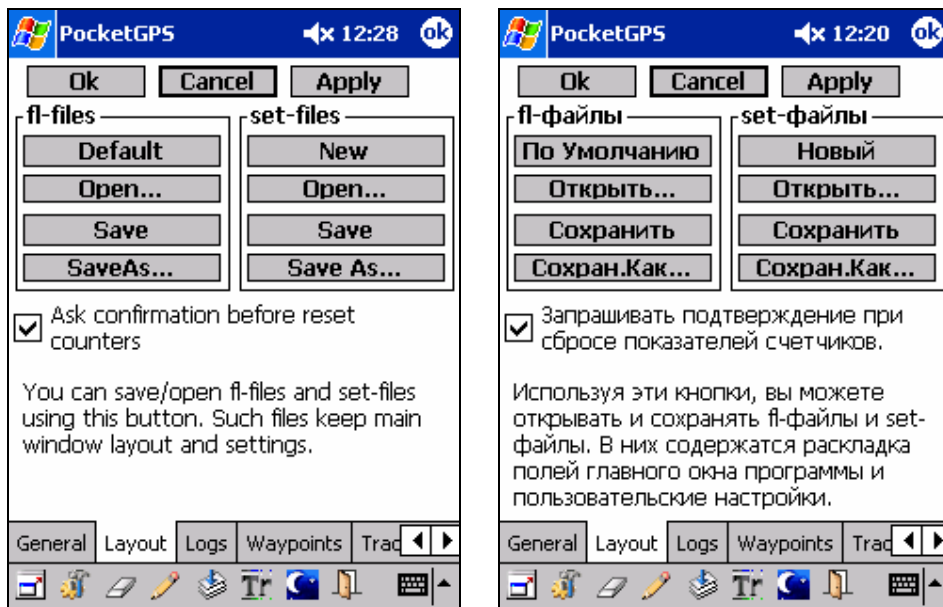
PocketGPS 12:28 ok

Ok Cancel Apply

fl-files
Default
Open...
Save
SaveAs...

set-files
New
Open...
Save
Save As...

Ask confirmation before reset counters

You can save/open fl-files and set-files using this button. Such files keep main window layout and settings.

General Layout Logs Waypoints Trac

Tr

PocketGPS 12:20 ok

Ok Cancel Apply

fl-файлы
По Умолчанию
Открыть...
Сохранить
Сохран.Как...

set-файлы
Новый
Открыть...
Сохранить
Сохран.Как...

Запрашивать подтверждение при сбросе показателей счетчиков.

Используя эти кнопки, вы можете открывать и сохранять fl-файлы и set-файлы. В них содержатся раскладка полей главного окна программы и пользовательские настройки.

General Layout Logs Waypoints Trac

Tr